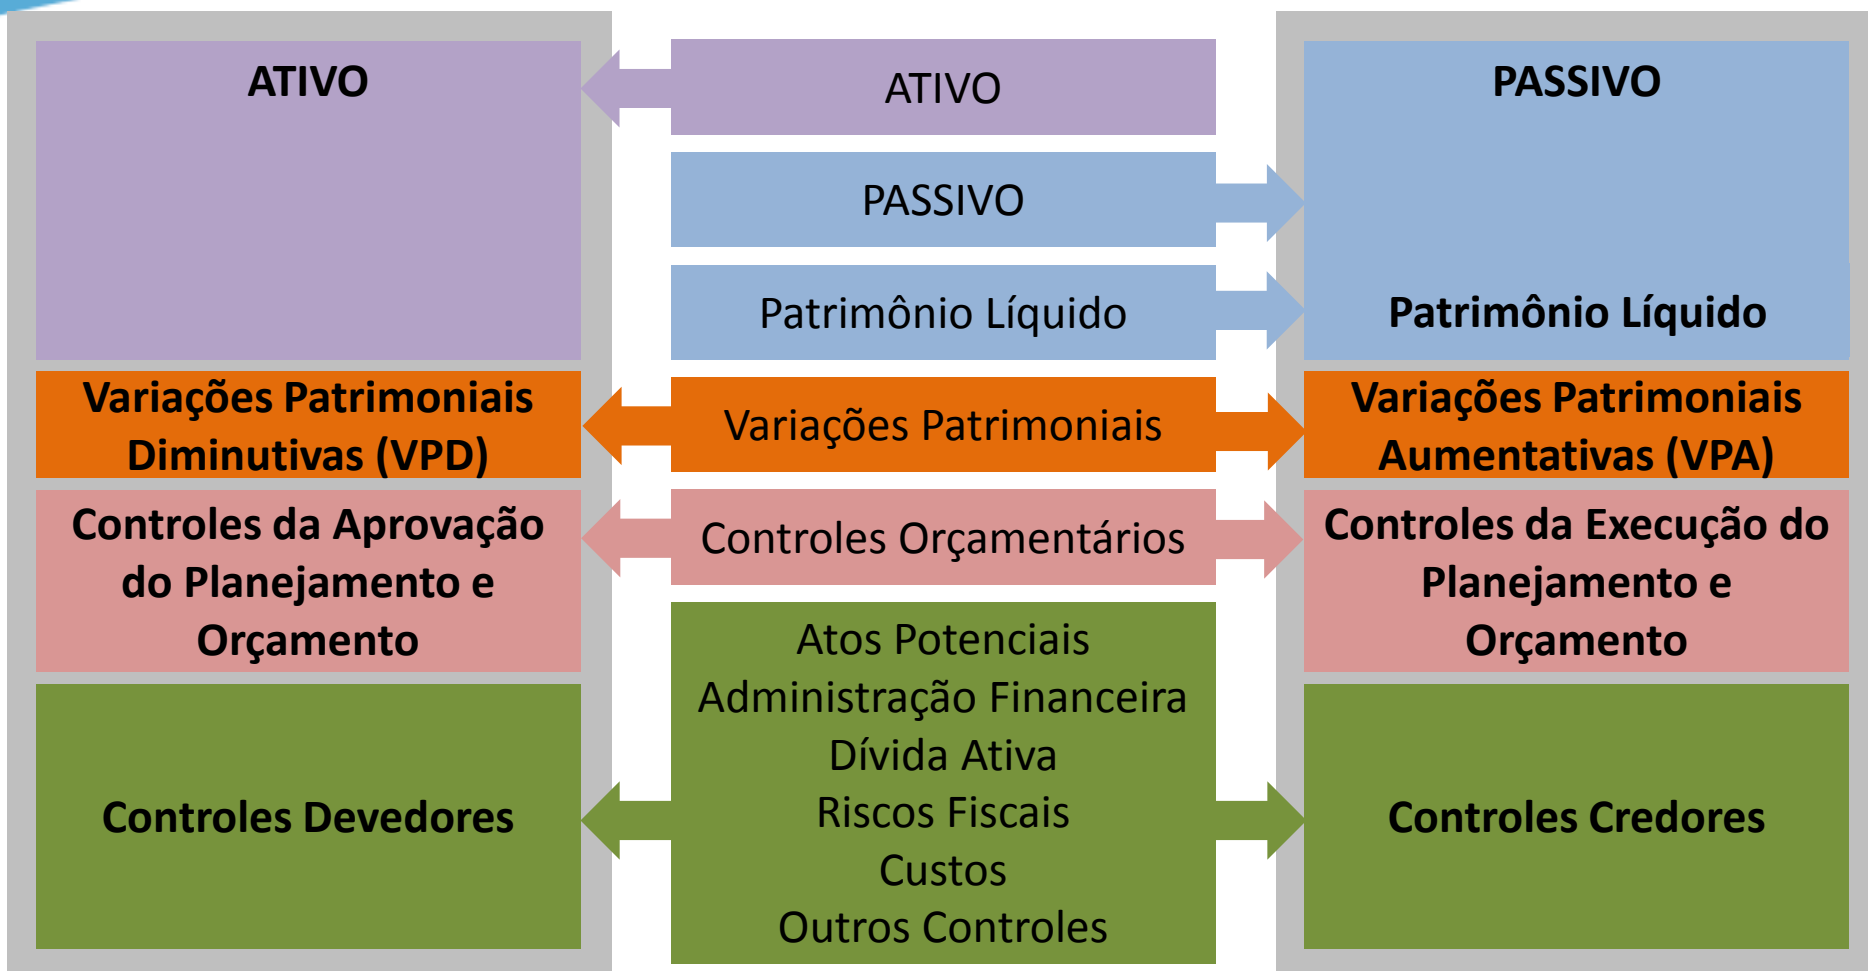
ATIVO

ATIVO

PASSIVO

PASSIVO

Patrimônio Líquido

Patrimônio Líquido

Variações Patrimoniais Diminutivas (VPD)

Variações Patrimoniais

Variações Patrimoniais Aumentativas (VPA)

Controles da Aprovação do Planejamento e Orçamento

Controles Orçamentários

Controles da Execução do Planejamento e Orçamento

Controles Devedores

Atos Potenciais
Administração Financeira
Dívida Ativa
Riscos Fiscais
Custos
Outros Controles

Controles Credores